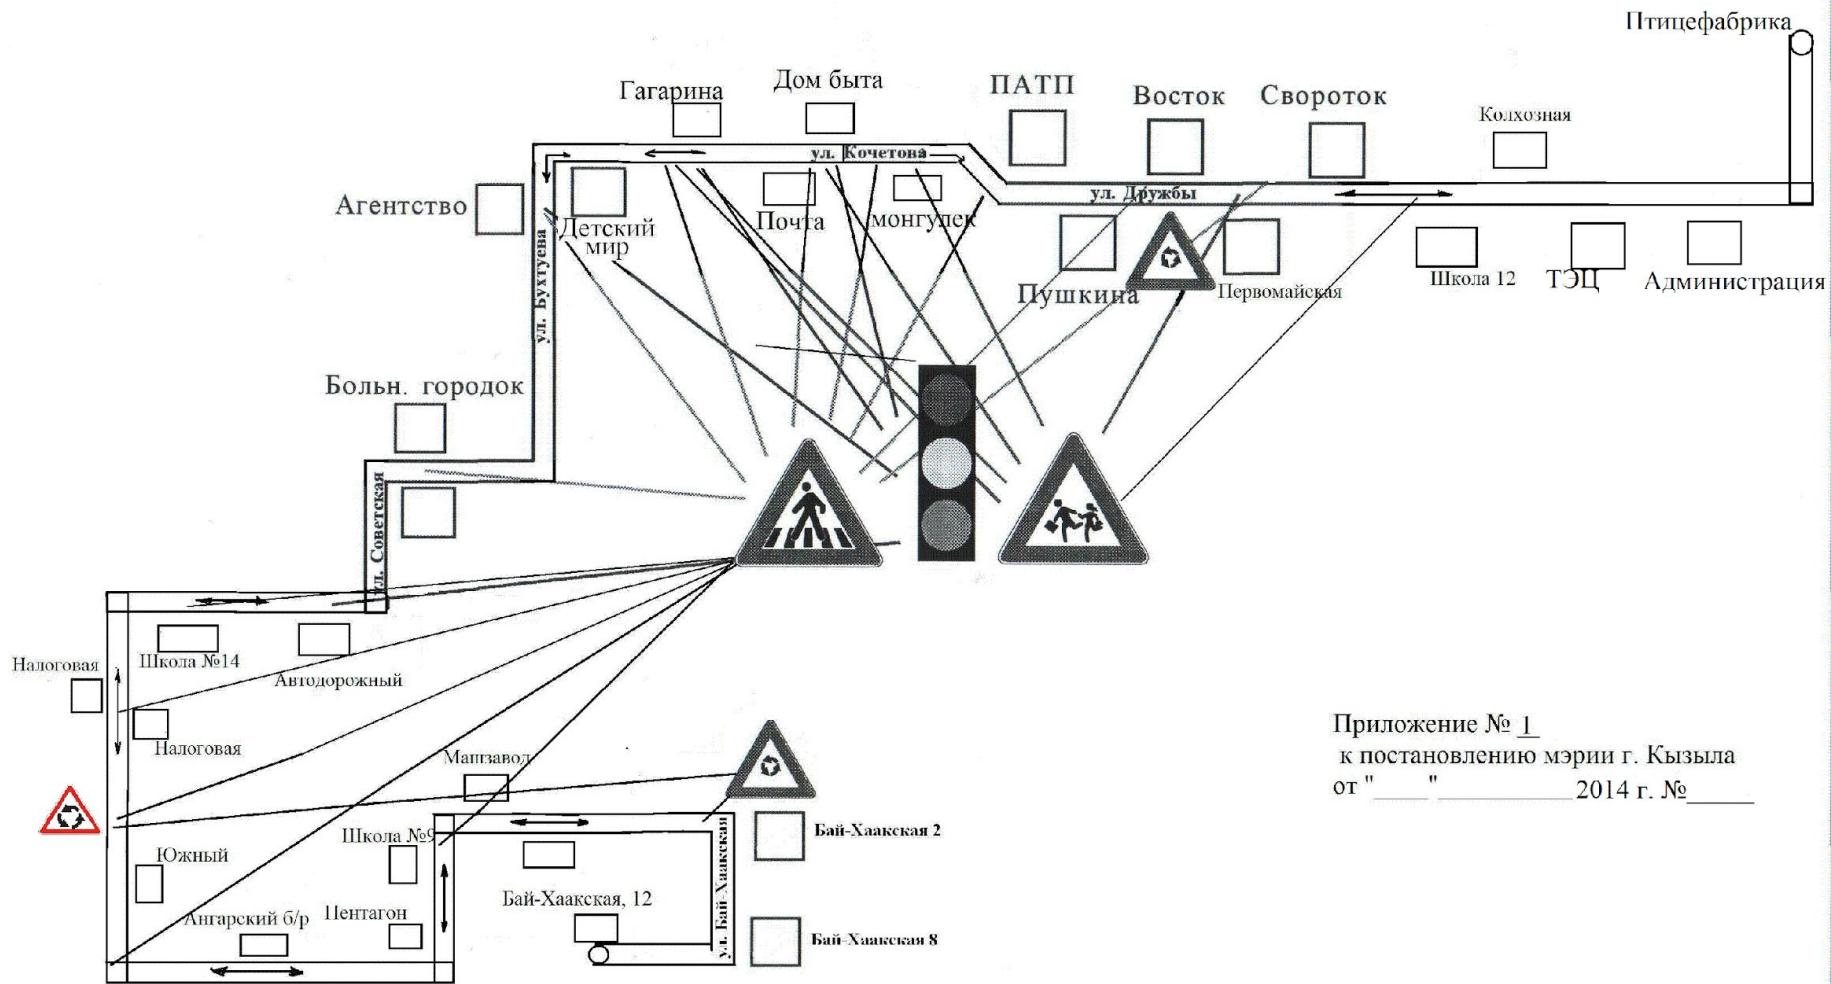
Птицефабрика

Гагарина

Дом быта

ПАТП

Восток

Свороток

Колхозная

ул. Кочетова

ул. Дружбы

Агентство

Детский мир

Почта

монгулек

Пушкина

Первомайская

Школа 12

ТЭЦ

Администрация

ул. Бухтуева

Больн. городок

ул. Советская

Налоговая

Школа №14

Автодорожный

Налоговая

Мапзавод

Школа №9

Южный

Ангарский б/р

Пентагон

Бай-Хаакская, 12

ул. Бай-Хаакская

Бай-Хаакская 2

Бай-Хаакская 8

Приложение № 1
к постановлению мэрии г. Кызыла
от "____"__________2014 г. №_____